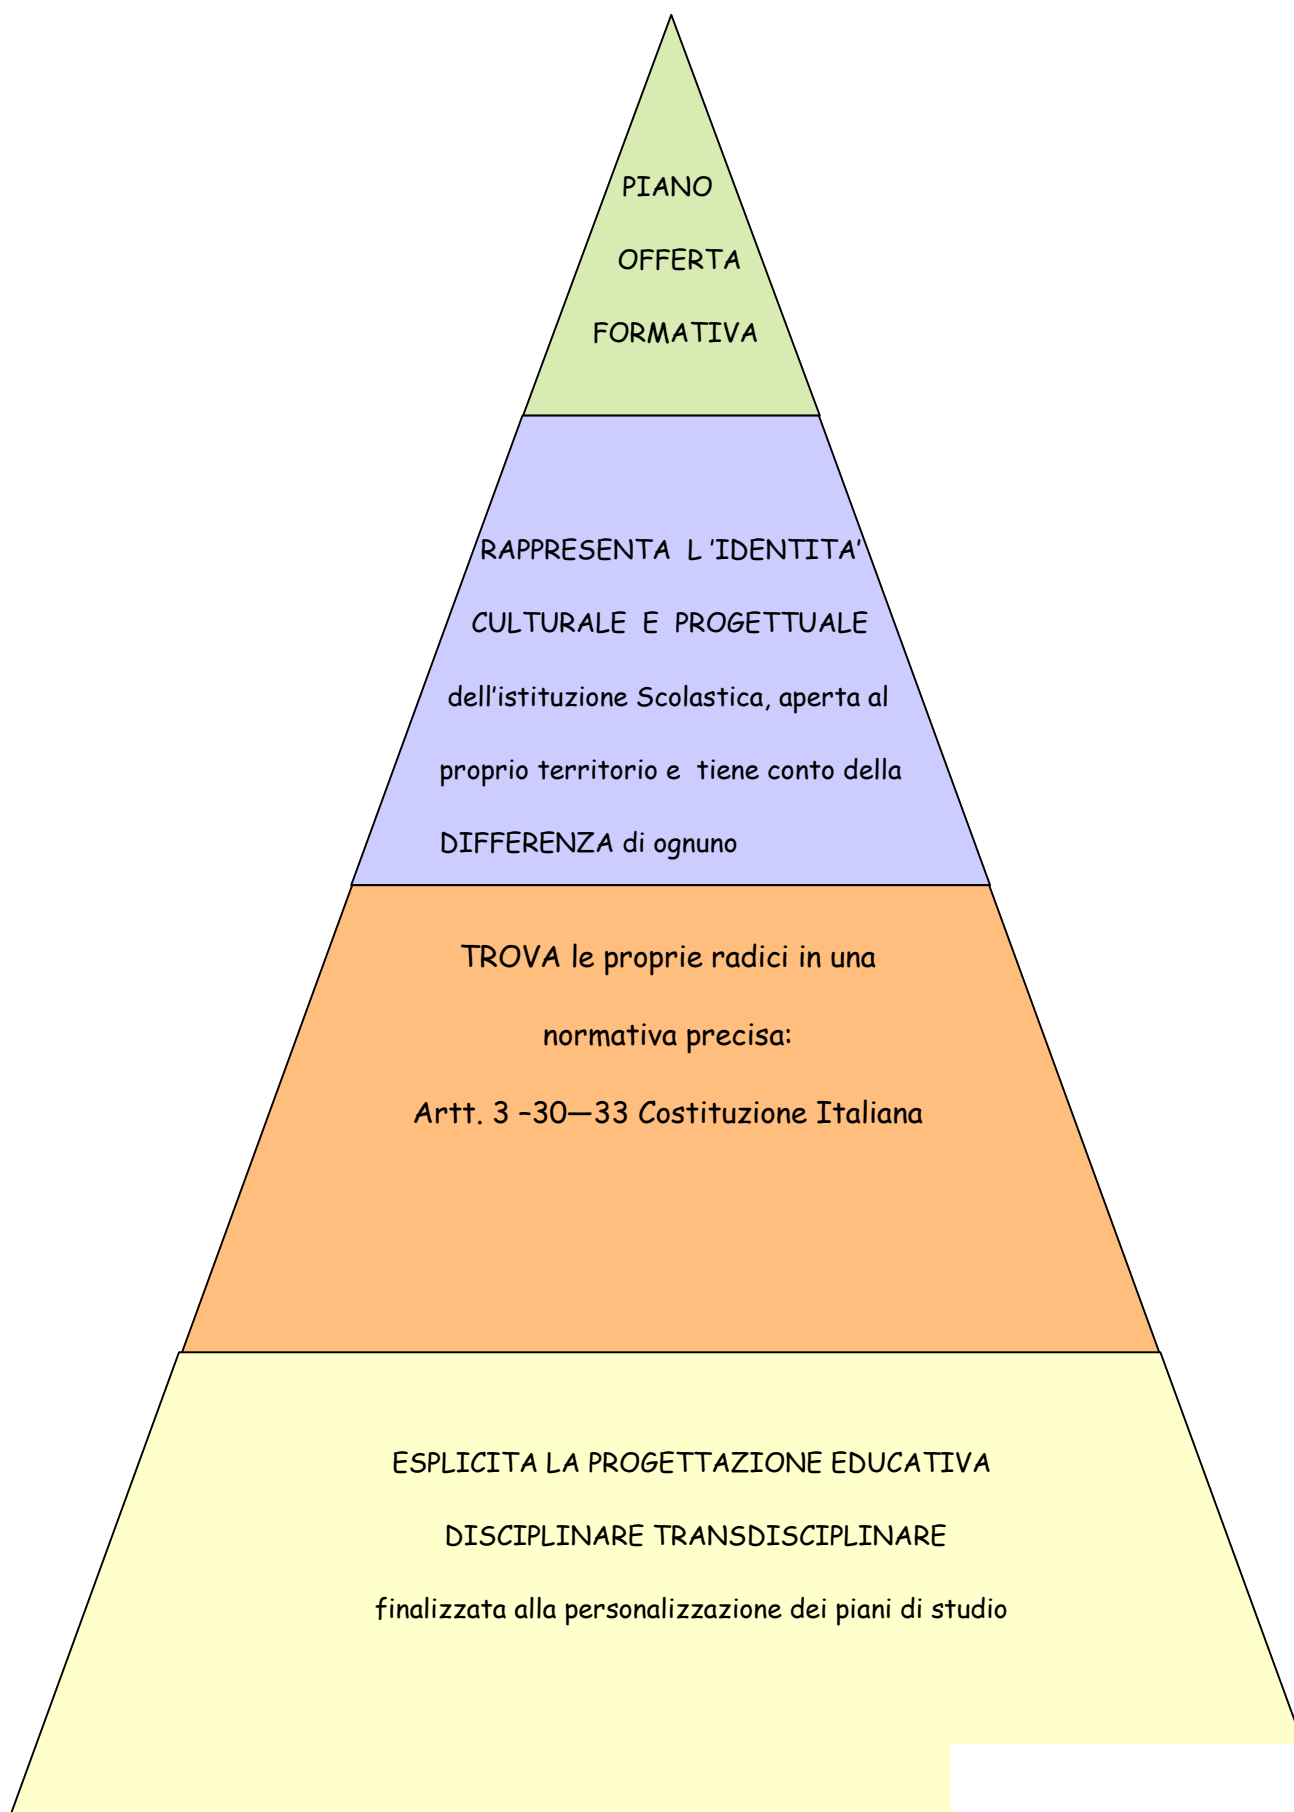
PIANO

OFFERTA

FORMATIVA

RAPPRESENTA L 'IDENTITA'

CULTURALE E PROGETTUALE

dell'istituzione Scolastica, aperta al proprio territorio e tiene conto della DIFFERENZA di ognuno

TROVA le proprie radici in una normativa precisa:

Artt. 3 –30—33 Costituzione Italiana

ESPLICITA LA PROGETTAZIONE EDUCATIVA

DISCIPLINARE TRANSDISCIPLINARE

finalizzata alla personalizzazione dei piani di studio